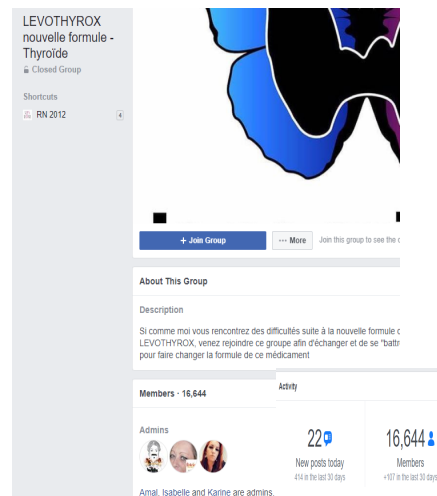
LEVOTHYROX nouvelle formule - Thyroïde
Closed Group

Shortcuts
RN 2012

+ Join Group
··· More
Join this group to see the d

About This Group

Description

Si comme moi vous rencontrez des difficultés suite à la nouvelle formule d LEVOTHYROX, venez rejoindre ce groupe afin d'échanger et de se "battr pour faire changer la formule de ce médicament

Members · 16,644

Admins

Amal, Isabelle and Karine are admins.

Activity

22
New posts today
414 in the last 30 days

16,644
Members
+107 in the last 30 days